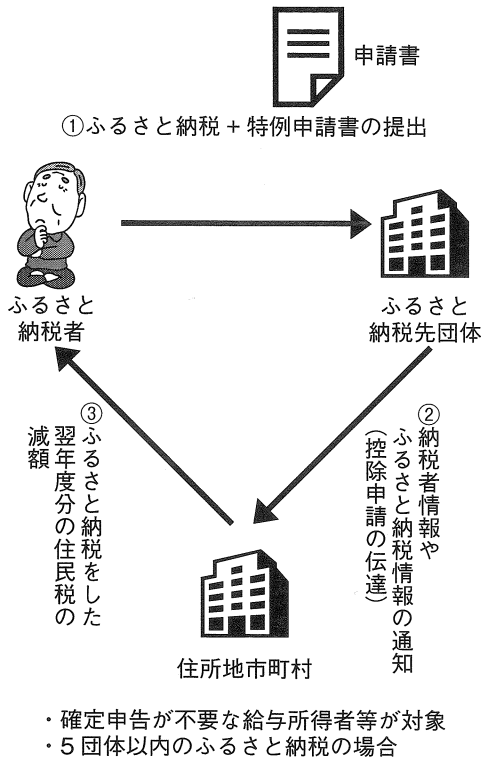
申請書

①ふるさと納税＋特例申請書の提出

ふるさと
納税者

ふるさと
納税先団体

②納税者情報やふるさと納税情報の通知（控除申請の伝達）

③ふるさと納税をした翌年度分の住民税の減額

住所地市町村

・確定申告が不要な給与所得者等が対象
・５団体以内のふるさと納税の場合